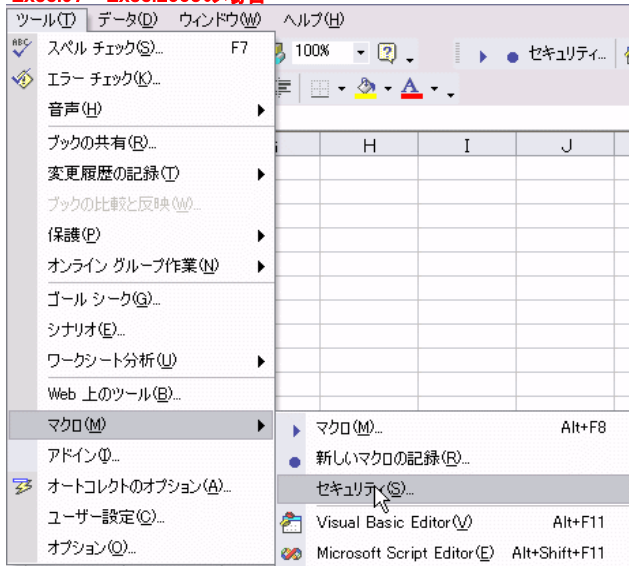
ツール(T) データ(D) ウィンドウ(W) ヘルプ(H)

100%

セキュリティ...

H I J

スペル チェック(S)... F7
エラー チェック(K)...
音声(H)
ブックの共有(R)...
変更履歴の記録(T)
ブックの比較と反映(W)...
保護(P)
オンライン グループ作業(N)
ゴール シーク(G)...
シナリオ(E)...
ワークシート分析(U)
Web 上のツール(B)...
マクロ(M)
アドイン(I)...
オートコレクトのオプション(A)...
ユーザー設定(C)...
オプション(O)...

マクロ(M)... Alt+F8
新しいマクロの記録(R)...
セキュリティ(S)...
Visual Basic Editor(V) Alt+F11
Microsoft Script Editor(E) Alt+Shift+F11